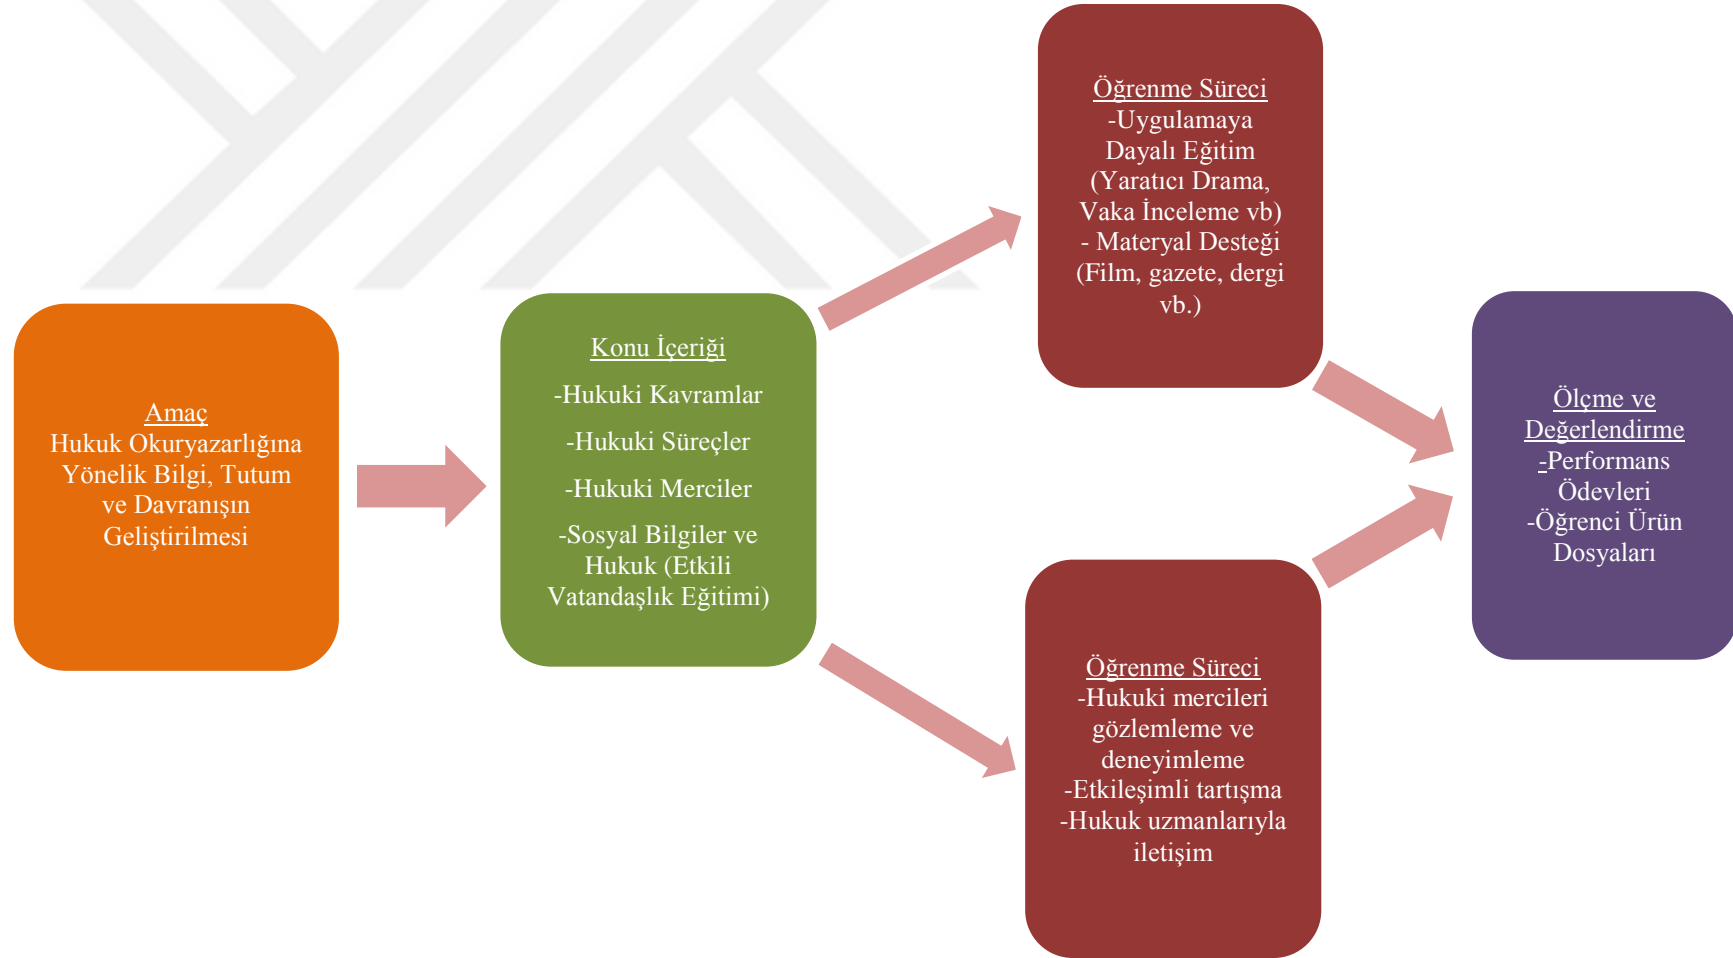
Amaç
Hukuk Okuryazarlığına Yönelik Bilgi, Tutum ve Davranışın Geliştirilmesi

Konu İçeriği

-Hukuki Kavramlar

-Hukuki Süreçler

-Hukuki Merciler

-Sosyal Bilgiler ve Hukuk (Etkili Vatandaşlık Eğitimi)

Öğrenme Süreci
-Uygulamaya Dayalı Eğitim (Yaratıcı Drama, Vaka İnceleme vb)
- Materyal Desteği (Film, gazete, dergi vb.)

Öğrenme Süreci
-Hukuki mercileri gözlemleme ve deneyimleme
-Etkileşimli tartışma
-Hukuk uzmanlarıyla iletişim

Ölçme ve Değerlendirme
-Performans Ödevleri
-Öğrenci Ürün Dosyaları